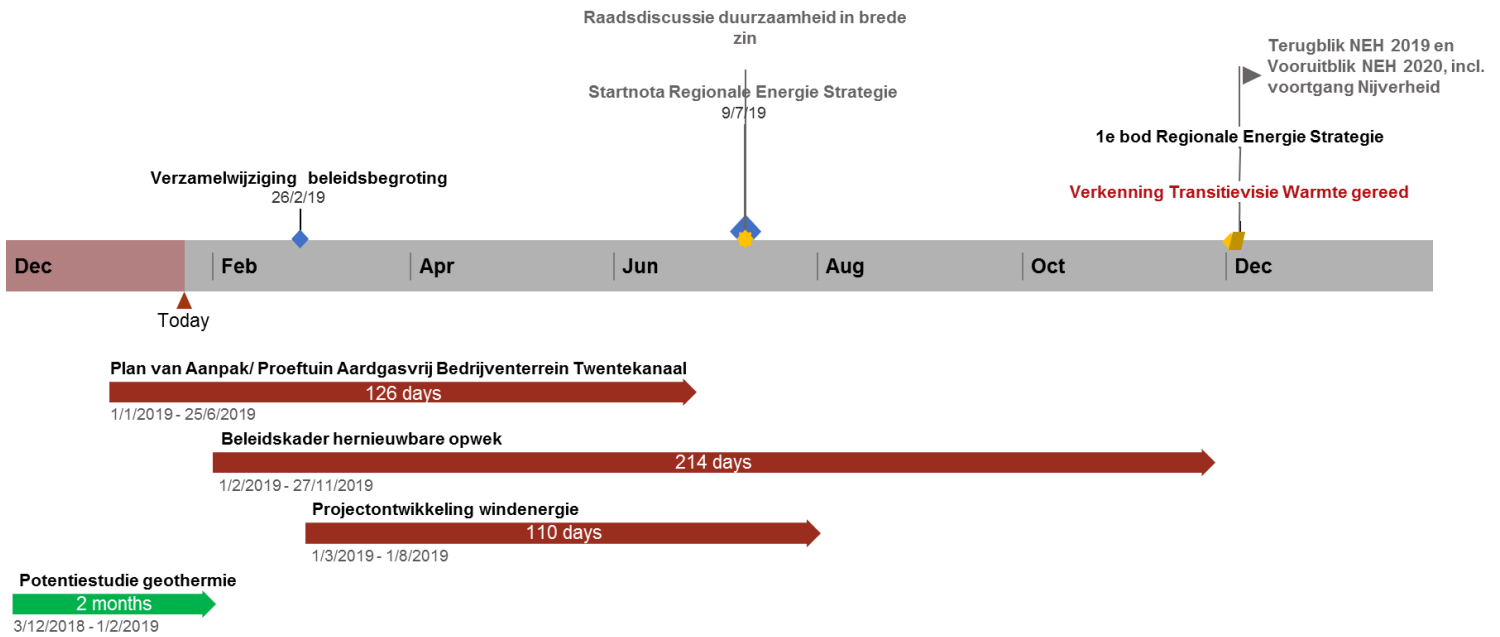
Raadsdiscussie duurzaamheid in brede zin

Startnota Regionale Energie Strategie
9/7/19

Terugblik NEH 2019 en Vooruitblik NEH 2020, incl. voortgang Nijverheid

1e bod Regionale Energie Strategie

Verkenning Transitievisie Warmte gereed

Verzamelwijziging beleidsbegroting
26/2/19

Dec
Feb
Apr
Jun
Aug
Oct
Dec

Today

Plan van Aanpak/ Proeftuin Aardgasvrij Bedrijventerrein Twentekanaal
126 days
1/1/2019 - 25/6/2019

Beleidskader hernieuwbare opwek
214 days
1/2/2019 - 27/11/2019

Projectontwikkeling windenergie
110 days
1/3/2019 - 1/8/2019

Potentiestudie geothermie
2 months
3/12/2018 - 1/2/2019